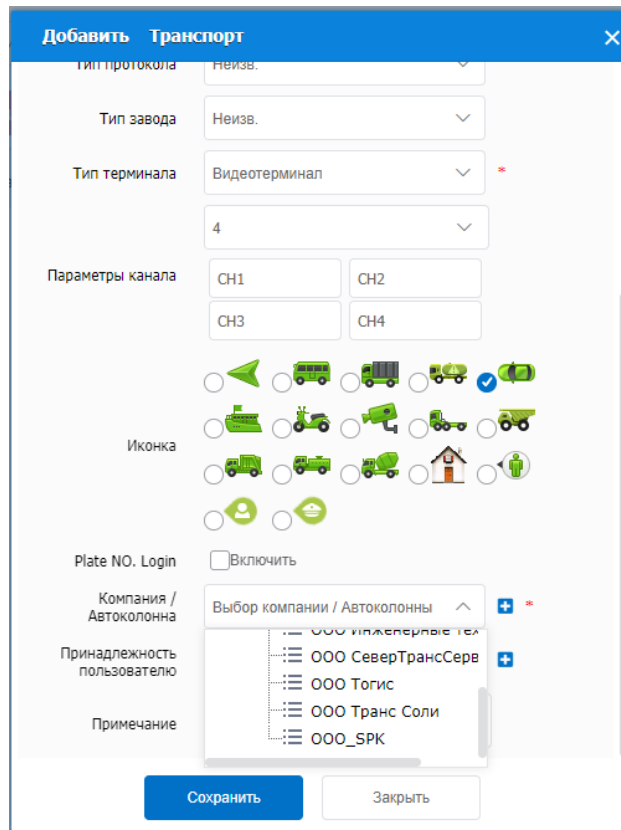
Добавить Транспорт

Тип протокола | Неизв.

Тип завода | Неизв.

Тип терминала | Видеотерминал *

4

Параметры канала
CH1 CH2
CH3 CH4

Иконка

Plate NO. Login | Включить

Компания / Автоколонна | Выбор компании / Автоколонны *

ООО Инженерные тех
ООО СеверТрансСерв
ООО Тогис
ООО Транс Соли
ООО_SPK

Принадлежность пользователю

Примечание

Сохранить
Закрыть